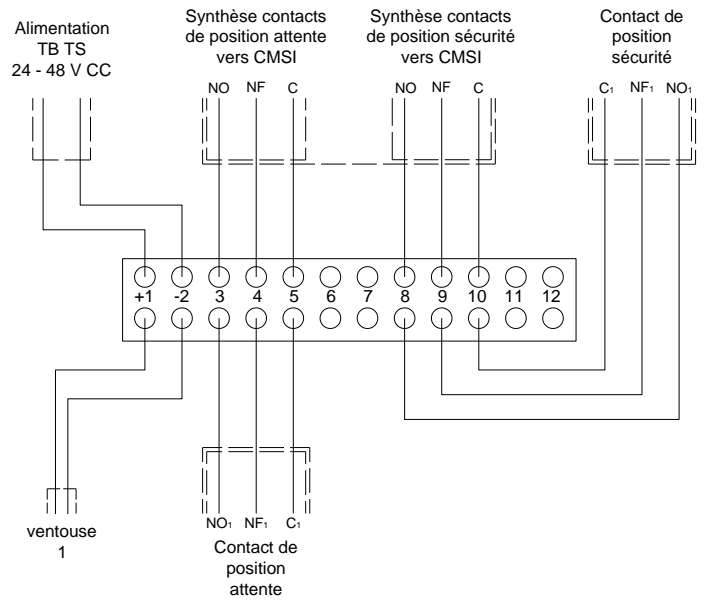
Alimentation
TB TS
24 - 48 V CC

Synthèse contacts
de position attente
vers CMSI

NO NF C

Synthèse contacts
de position sécurité
vers CMSI

NO NF C

Contact de
position
sécurité

$C_1$ $NF_1$ $NO_1$

+1 -2 3 4 5 6 7 8 9 10 11 12

ventouse
1

$NO_1$ $NF_1$ $C_1$

Contact de
position
attente